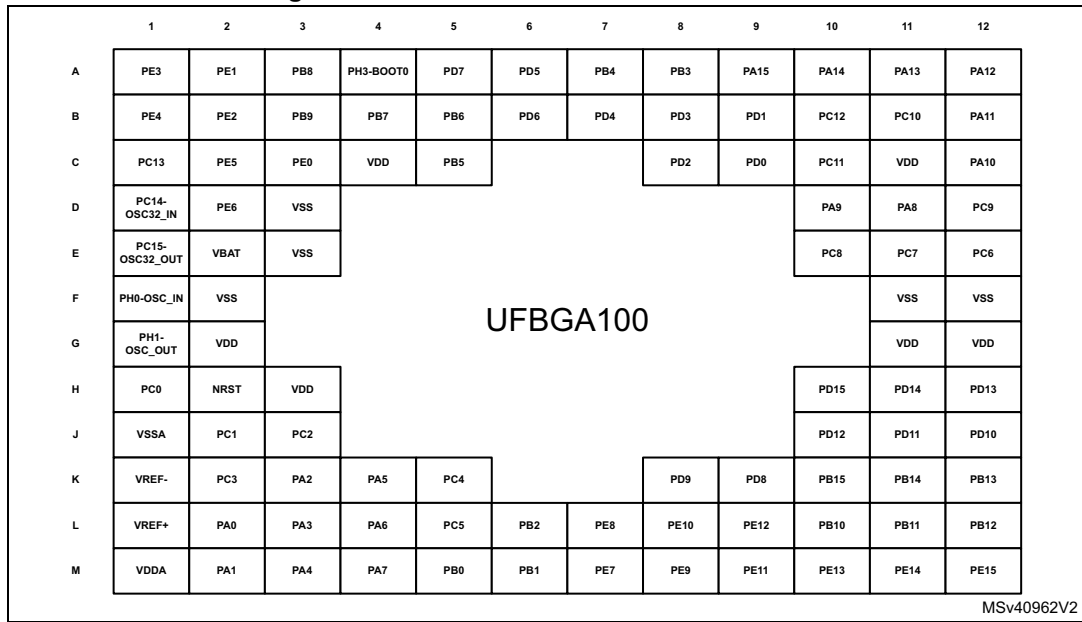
|   | 1 | 2 | 3 | 4 | 5 | 6 | 7 | 8 | 9 | 10 | 11 | 12 |
|---|---|---|---|---|---|---|---|---|---|---|---|---|
| A | PE3 | PE1 | PB8 | PH3-BOOT0 | PD7 | PD5 | PB4 | PB3 | PA15 | PA14 | PA13 | PA12 |
| B | PE4 | PE2 | PB9 | PB7 | PB6 | PD6 | PD4 | PD3 | PD1 | PC12 | PC10 | PA11 |
| C | PC13 | PE5 | PE0 | VDD | PB5 | | | PD2 | PD0 | PC11 | VDD | PA10 |
| D | PC14-OSC32_IN | PE6 | VSS | | | | | | | PA9 | PA8 | PC9 |
| E | PC15-OSC32_OUT | VBAT | VSS | | | | | | | PC8 | PC7 | PC6 |
| F | PH0-OSC_IN | VSS | | | | | | | | | VSS | VSS |
| G | PH1-OSC_OUT | VDD | | | | | | | | | VDD | VDD |
| H | PC0 | NRST | VDD | | | | | | | PD15 | PD14 | PD13 |
| J | VSSA | PC1 | PC2 | | | | | | | PD12 | PD11 | PD10 |
| K | VREF- | PC3 | PA2 | PA5 | PC4 | | | PD9 | PD8 | PB15 | PB14 | PB13 |
| L | VREF+ | PA0 | PA3 | PA6 | PC5 | PB2 | PE8 | PE10 | PE12 | PB10 | PB11 | PB12 |
| M | VDDA | PA1 | PA4 | PA7 | PB0 | PB1 | PE7 | PE9 | PE11 | PE13 | PE14 | PE15 |

UFBGA100

MSv40962V2